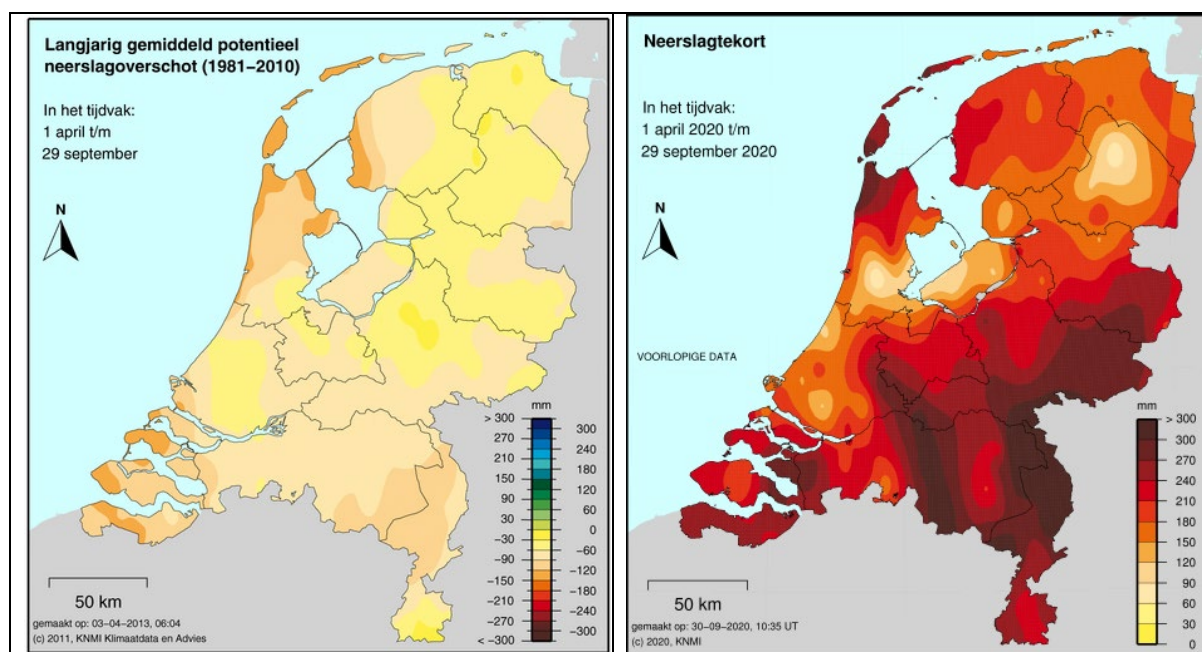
Langjarig gemiddeld potentieel neerslagoverschot (1981–2010)

In het tijdvak:
1 april t/m
29 september

N

mm
> 300
300
270
240
210
180
150
120
90
60
30
0
–30
–60
–90
–120
–150
–180
–210
–240
–270
–300
< –300

50 km

gemaakt op: 03-04-2013, 06:04
(c) 2011, KNMI Klimaatdata en Advies

Neerslagtekort

In het tijdvak:
1 april 2020 t/m
29 september 2020

N

VOORLOPIGE DATA

mm
> 300
300
270
240
210
180
150
120
90
60
30
0

50 km

gemaakt op: 30-09-2020, 10:35 UT
(c) 2020, KNMI